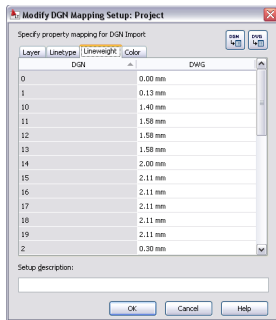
Modify DGN Mapping Setup: Project

Specify property mapping for DGN Import

DGN DWG

Layer Linetype Lineweight Color

| DGN | DWG |
|---|---|
| 0 | 0.00 mm |
| 1 | 0.13 mm |
| 10 | 1.40 mm |
| 11 | 1.58 mm |
| 12 | 1.58 mm |
| 13 | 1.58 mm |
| 14 | 2.00 mm |
| 15 | 2.11 mm |
| 16 | 2.11 mm |
| 17 | 2.11 mm |
| 18 | 2.11 mm |
| 19 | 2.11 mm |
| 2 | 0.30 mm |

Setup description:

OK Cancel Help